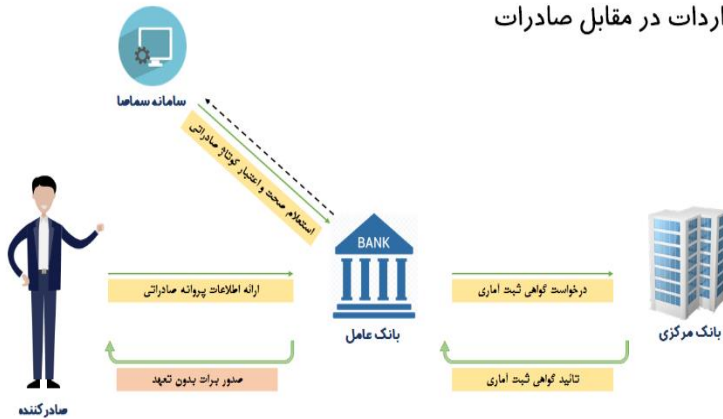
اردات در مقابل صادرات

سامانه سماصا

استعلام صحت و اعتبار کوتاژ صادراتی

BANK

ارائه اطلاعات پروانه صادراتی

درخواست گواهی ثبت آماری

بانک عامل

بانک مرکزی

صدور برات بدون تعهد

تائید گواهی ثبت آماری

صادرکننده